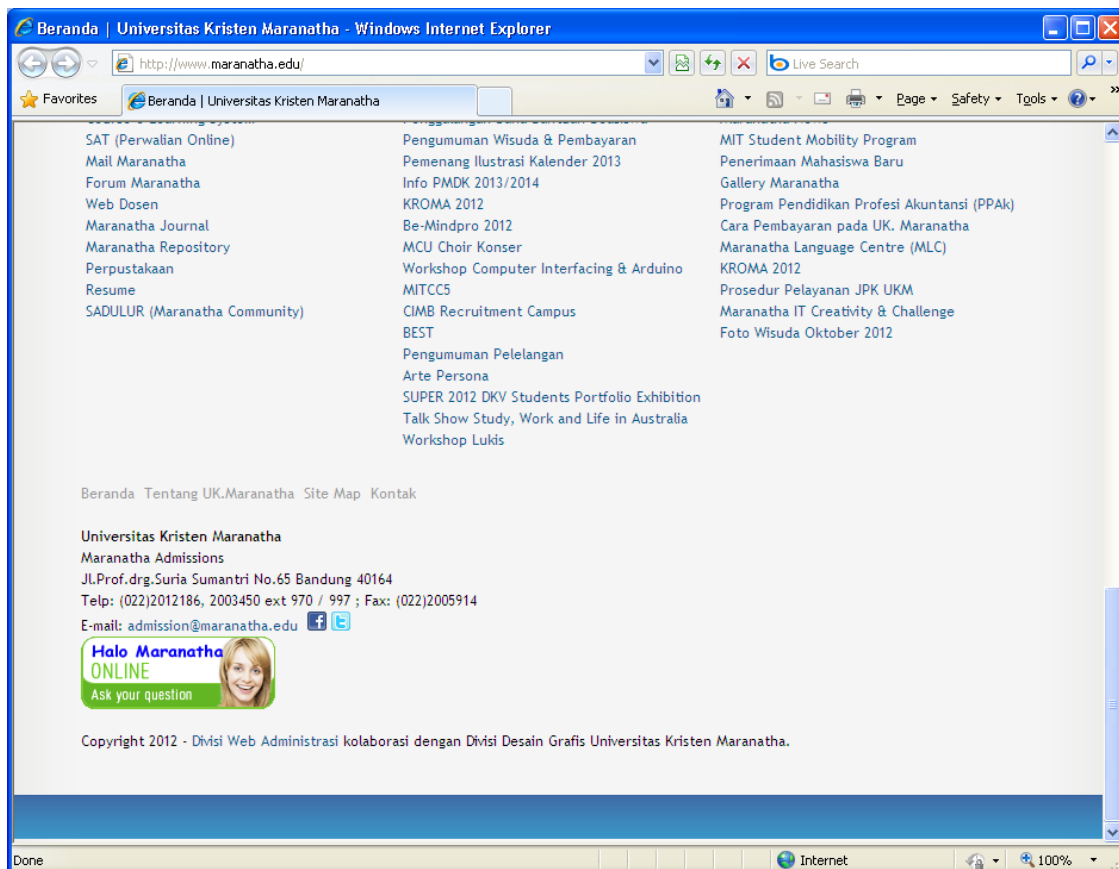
Beranda | Universitas Kristen Maranatha - Windows Internet Explorer

http://www.maranatha.edu/

Live Search

Favorites

Beranda | Universitas Kristen Maranatha

Page ▾ Safety ▾ Tools ▾

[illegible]
SAT (Perwalian Online)
Mail Maranatha
Forum Maranatha
Web Dosen
Maranatha Journal
Maranatha Repository
Perpustakaan
Resume
SADULUR (Maranatha Community)

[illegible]
Pengumuman Wisuda & Pembayaran
Pemenang Ilustrasi Kalender 2013
Info PMDK 2013/2014
KROMA 2012
Be-Mindpro 2012
MCU Choir Konser
Workshop Computer Interfacing & Arduino
MITCC5
CIMB Recruitment Campus
BEST
Pengumuman Pelelangan
Arte Persona
SUPER 2012 DKV Students Portfolio Exhibition
Talk Show Study, Work and Life in Australia
Workshop Lukis

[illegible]
MIT Student Mobility Program
Penerimaan Mahasiswa Baru
Gallery Maranatha
Program Pendidikan Profesi Akuntansi (PPAk)
Cara Pembayaran pada UK. Maranatha
Maranatha Language Centre (MLC)
KROMA 2012
Prosedur Pelayanan JPK UKM
Maranatha IT Creativity & Challenge
Foto Wisuda Oktober 2012

Beranda Tentang UK.Maranatha Site Map Kontak

Universitas Kristen Maranatha
Maranatha Admissions
Jl.Prof.drg.Suria Sumantri No.65 Bandung 40164
Telp: (022)2012186, 2003450 ext 970 / 997 ; Fax: (022)2005914
E-mail: admission@maranatha.edu

Halo Maranatha
ONLINE
Ask your question

Copyright 2012 - Divisi Web Administrasi kolaborasi dengan Divisi Desain Grafis Universitas Kristen Maranatha.

Done
Internet
100%